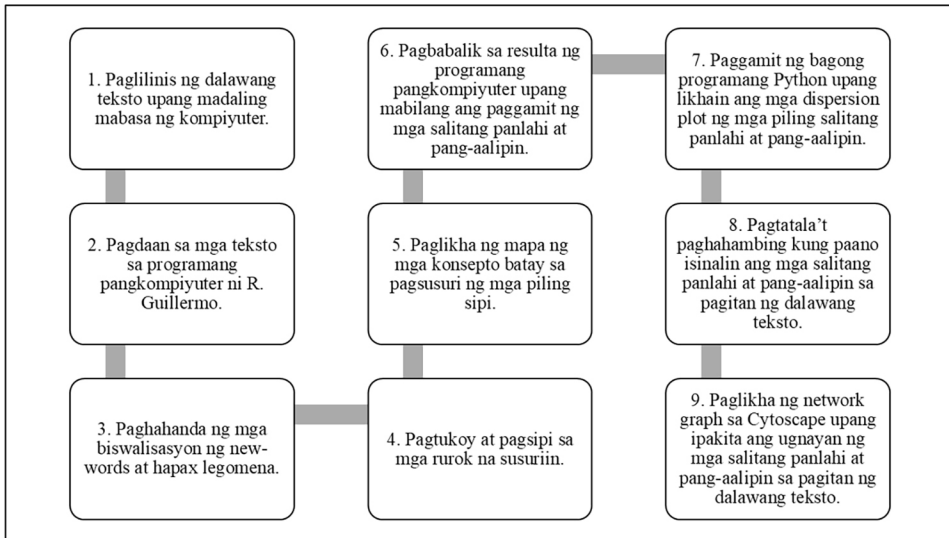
1. Paglilinis ng dalawang teksto upang madaling mabasa ng kompiyuter.

2. Pagdaan sa mga teksto sa programang pangkompiyuter ni R. Guillermo.

3. Paghahanda ng mga biswalisasyon ng new-words at hapax legomena.

4. Pagtukoy at pagsipi sa mga rurok na susuriin.

5. Paglikha ng mapa ng mga konsepto batay sa pagsusuri ng mga piling sipi.

6. Pagbabalik sa resulta ng programang pangkompiyuter upang mabilang ang paggamit ng mga salitang panlahi at pang-aalipin.

7. Paggamit ng bagong programang Python upang likhain ang mga dispersion plot ng mga piling salitang panlahi at pang-aalipin.

8. Pagtatala't paghahambing kung paano isinalin ang mga salitang panlahi at pang-aalipin sa pagitan ng dalawang teksto.

9. Paglikha ng network graph sa Cytoscape upang ipakita ang ugnayan ng mga salitang panlahi at pang-aalipin sa pagitan ng dalawang teksto.